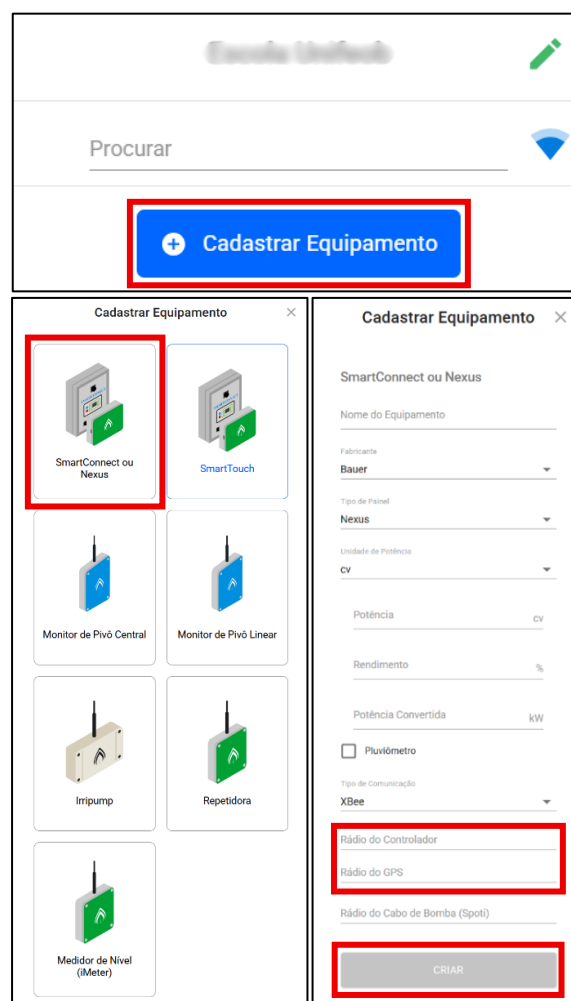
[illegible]

Procurar

Cadastrar Equipamento

Cadastrar Equipamento ×

SmartConnect ou Nexus

SmartTouch

Monitor de Pivô Central

Monitor de Pivô Linear

Irripump

Repetidora

Medidor de Nível (iMeter)

Cadastrar Equipamento ×

SmartConnect ou Nexus

Nome do Equipamento

Fabricante
Bauer

Tipo de Painel
Nexus

Unidade de Potência
cv

Potência cv

Rendimento %

Potência Convertida kW

Pluviômetro

Tipo de Comunicação
XBee

Rádio do Controlador

Rádio do GPS

Rádio do Cabo de Bomba (Spoti)

CRIAR